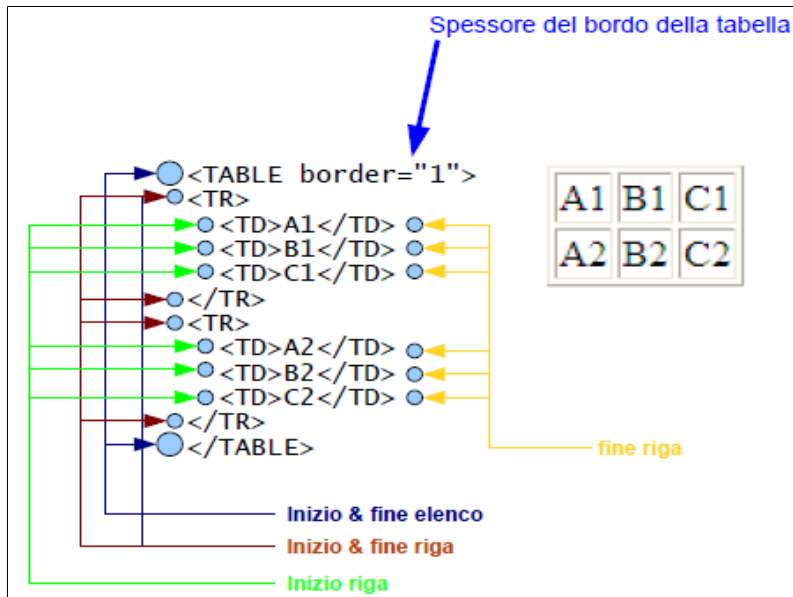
Spessore del bordo della tabella

<TABLE border="1">
<TR>
<TD>A1</TD>
<TD>B1</TD>
<TD>C1</TD>
</TR>
<TR>
<TD>A2</TD>
<TD>B2</TD>
<TD>C2</TD>
</TR>
</TABLE>

| A1 | B1 | C1 |
|---|---|---|
| A2 | B2 | C2 |

fine riga

Inizio & fine elenco

Inizio & fine riga

Inizio riga